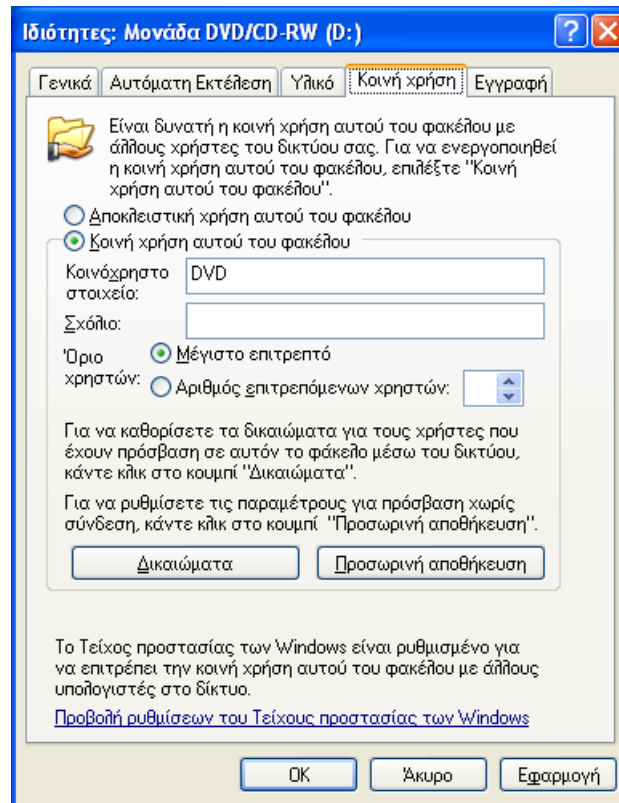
Ιδιότητες: Μονάδα DVD/CD-RW (D:)

Γενικά | Αυτόματη Εκτέλεση | Υλικό | Κοινή χρήση | Εγγραφή

Είναι δυνατή η κοινή χρήση αυτού του φακέλου με άλλους χρήστες του δικτύου σας. Για να ενεργοποιηθεί η κοινή χρήση αυτού του φακέλου, επιλέξτε "Κοινή χρήση αυτού του φακέλου".

Αποκλειστική χρήση αυτού του φακέλου

Κοινή χρήση αυτού του φακέλου

Κοινόχρηστο στοιχείο: DVD

Σχόλιο:

Όριο χρηστών: Μέγιστο επιτρεπτό

Αριθμός επιτρεπόμενων χρηστών:

Για να καθορίσετε τα δικαιώματα για τους χρήστες που έχουν πρόσβαση σε αυτόν το φάκελο μέσω του δικτύου, κάντε κλικ στο κουμπί "Δικαιώματα".

Για να ρυθμίσετε τις παραμέτρους για πρόσβαση χωρίς σύνδεση, κάντε κλικ στο κουμπί "Προσωρινή αποθήκευση".

Δικαιώματα | Προσωρινή αποθήκευση

Το Τείχος προστασίας των Windows είναι ρυθμισμένο για να επιτρέπει την κοινή χρήση αυτού του φακέλου με άλλους υπολογιστές στο δίκτυο.

Προβολή ρυθμίσεων του Τείχους προστασίας των Windows

OK | Άκυρο | Εφαρμογή